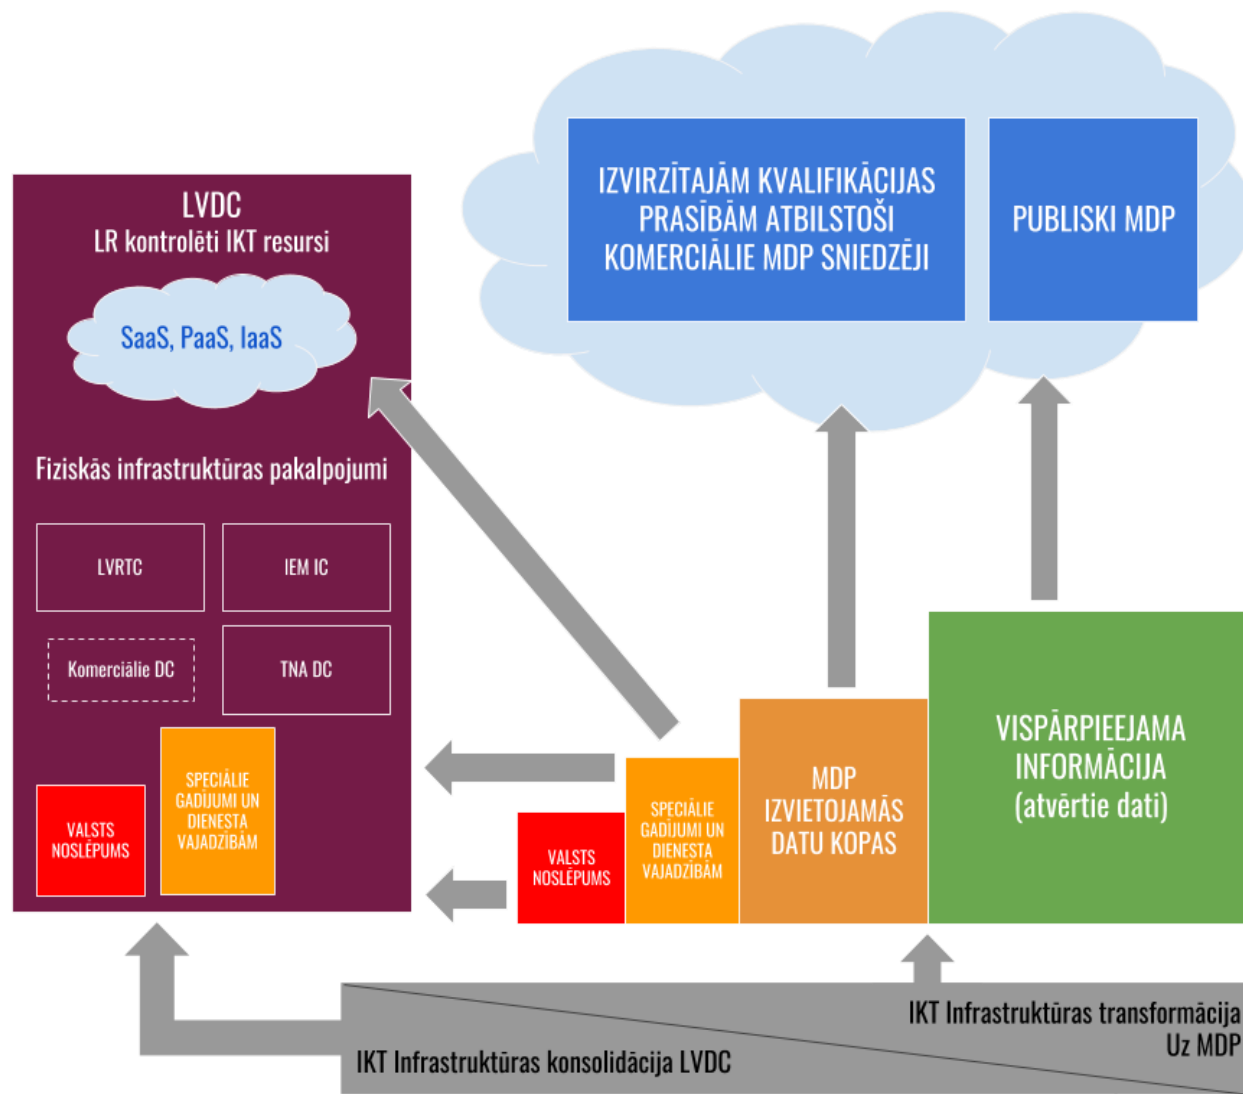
IZVIRZĪTAJĀM KVALIFIKĀCIJAS PRASĪBĀM ATBILSTOŠI KOMERCIĀLIE MDP SNIEDZĒJI

PUBLISKI MDP

LVDC
LR kontrolēti IKT resursi

SaaS, PaaS, IaaS

Fiziskās infrastruktūras pakalpojumi

LVRTC

IEM IC

Komerciālie DC

TNA DC

VALSTS NOSLĒPUMS

SPECIĀLIE GADĪJUMI UN DIENESTA VAJADZĪBĀM

VALSTS NOSLĒPUMS

SPECIĀLIE GADĪJUMI UN DIENESTA VAJADZĪBĀM

MDP IZVIETOJAMĀS DATU KOPAS

VISPĀRPIEEJAMA INFORMĀCIJA (atvērtie dati)

IKT Infrastruktūras transformācija Uz MDP

IKT Infrastruktūras konsolidācija LVDC